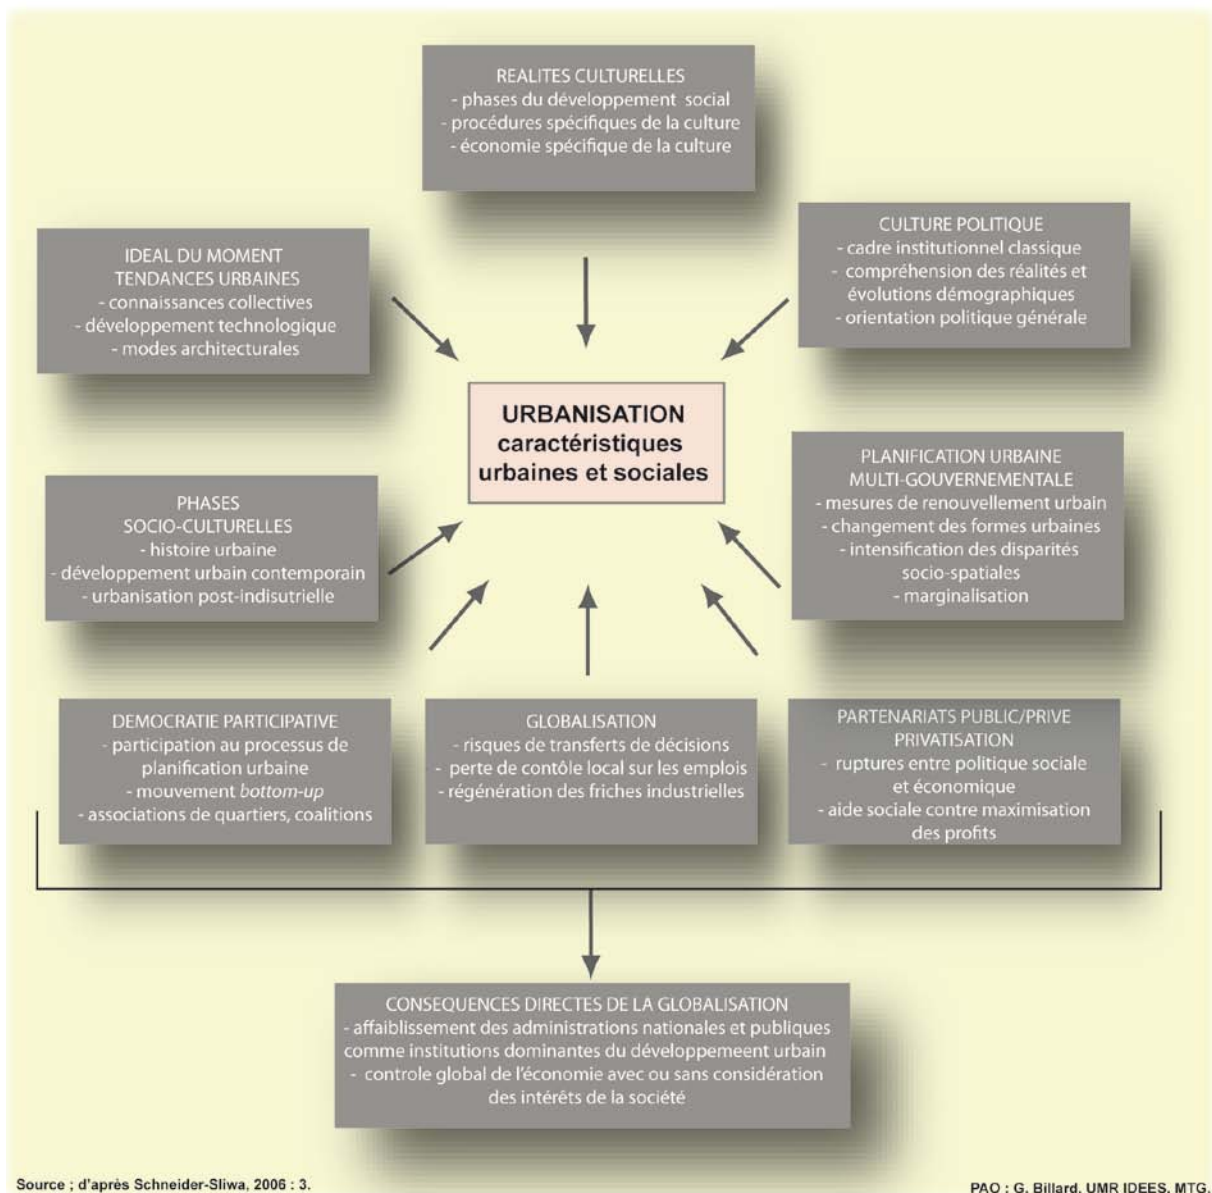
REALITES CULTURELLES
- phases du développement social
- procédures spécifiques de la culture
- économie spécifique de la culture

IDEAL DU MOMENT
TENDANCES URBAINES
- connaissances collectives
- développement technologique
- modes architecturales

CULTURE POLITIQUE
- cadre institutionnel classique
- compréhension des réalités et évolutions démographiques
- orientation politique générale

URBANISATION
caractéristiques urbaines et sociales

PLANIFICATION URBAINE
MULTI-GOUVERNEMENTALE
- mesures de renouvellement urbain
- changement des formes urbaines
- intensification des disparités socio-spatiales
- marginalisation

PHASES
SOCIO-CULTURELLES
- histoire urbaine
- développement urbain contemporain
- urbanisation post-indisutrielle

DEMOCRATIE PARTICIPATIVE
- participation au processus de planification urbaine
- mouvement *bottom-up*
- associations de quartiers, coalitions

GLOBALISATION
- risques de transferts de décisions
- perte de contôle local sur les emplois
- régénération des friches industrielles

PARTENARIATS PUBLIC/PRIVE
PRIVATISATION
- ruptures entre politique sociale et économique
- aide sociale contre maximisation des profits

CONSEQUENCES DIRECTES DE LA GLOBALISATION
- affaiblissement des administrations nationales et publiques comme institutions dominantes du développeement urbain
- controle global de l'économie avec ou sans considération des intérêts de la société

Source ; d'après Schneider-Sliwa, 2006 : 3.

PAO : G. Billard, UMR IDEES, MTG.